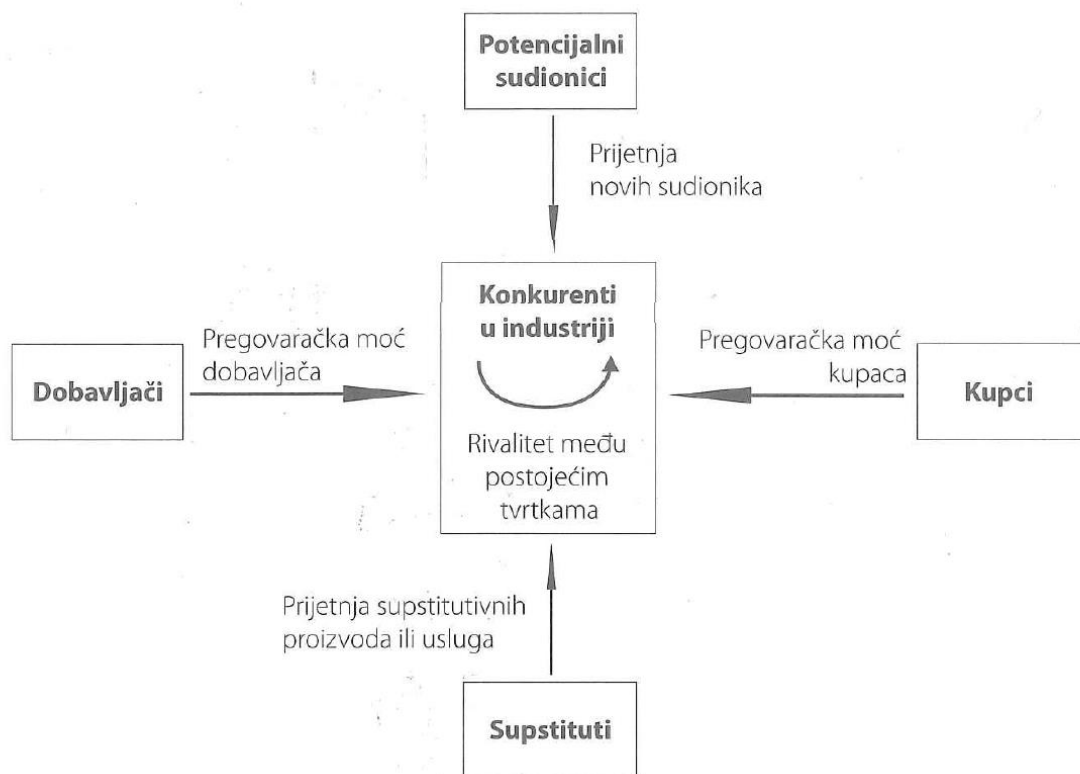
Potencijalni sudionici

Prijetnja novih sudionika

Pregovaračka moć dobavljača

Dobavljači

Konkurenti u industriji

Rivalitet među postojećim tvrtkama

Pregovaračka moć kupaca

Kupci

Prijetnja supstitutivnih proizvoda ili usluga

Supstituti